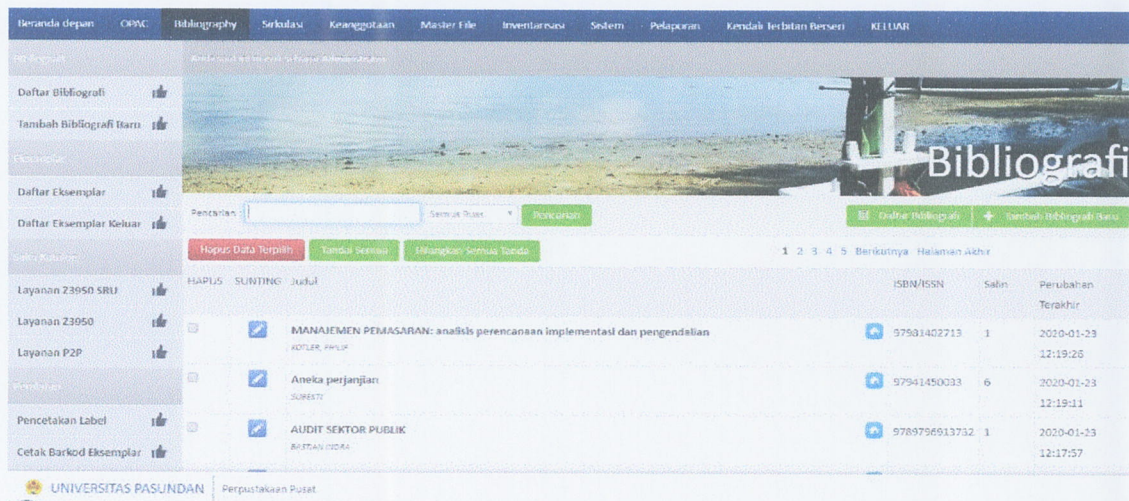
Beranda depan OPAC Bibliography Sirkulasi Keanggotaan Master File Inventarisasi Sistem Pelaporan Kendali Terbitan Berseri KELUAR

Bibliografi

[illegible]

Daftar Bibliografi

Tambah Bibliografi Baru

Eksemplar

Daftar Eksemplar

Daftar Eksemplar Keluar

Salin Katalog

Layanan Z3950 SRU

Layanan Z3950

Layanan P2P

Peralatan

Pencetakan Label

Cetak Barkod Eksemplar

Bibliografi

Pencarian | Semua Pusat | Pencarian

Daftar Bibliografi | Tambah Bibliografi Baru

Hapus Data Terpilih | Tandai Semua | Hilangkan Semua Tanda

1 2 3 4 5 Berikutnya Halaman Akhir

| HAPUS | SUNTING | Judul | ISBN/ISSN | Salin | Perubahan Terakhir |
|---|---|---|---|---|---|
| | | MANAJEMEN PEMASARAN: analisis perencanaan implementasi dan pengendalian KOTLER, PHILIP | 97981402713 | 1 | 2020-01-23 12:19:26 |
| | | Aneka perjanjian SUBEKTI | 97941450033 | 6 | 2020-01-23 12:19:11 |
| | | AUDIT SEKTOR PUBLIK BASTIAN INDRA | 9789796913732 | 1 | 2020-01-23 12:17:57 |

UNIVERSITAS PASUNDAN | Perpustakaan Pusat